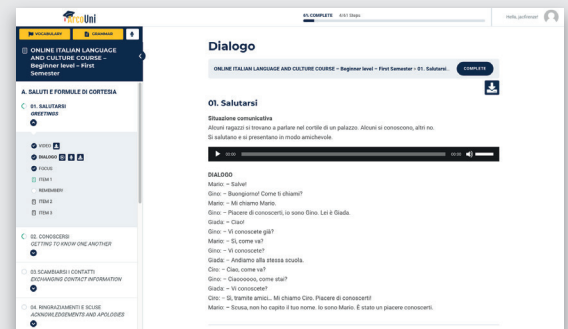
ArcoUni

6% COMPLETE 4/61 Steps

Hello, jschneier

VOCABULARY
GRAMMAR

ONLINE ITALIAN LANGUAGE AND CULTURE COURSE – Beginner level – First Semester

A. SALUTI E FORMULE DI CORTESIA

01. SALUTARSI
GREETINGS

VIDEO
DIALOGO
FOCUS
ITEM 1
REMEMBER!
ITEM 2
ITEM 3

02. CONOSCERSI
GETTING TO KNOW ONE ANOTHER

03. SCAMBIARSI I CONTATTI
EXCHANGING CONTACT INFORMATION

04. RINGRAZIAMENTI E SCUSE
ACKNOWLEDGEMENTS AND APOLOGIES

Dialogo

ONLINE ITALIAN LANGUAGE AND CULTURE COURSE – Beginner level – First Semester – 01. Salutarsi

COMPLETE

01. Salutarsi

Situazione comunicativa
Alcuni ragazzi si trovano a parlare nel cortile di un palazzo. Alcuni si conoscono, altri no.
Si salutano e si presentano in modo amichevole.

00:00 00:00

DIALOGO
Mario: – Salve!
Gino: – Buongiorno! Come ti chiami?
Mario: – Mi chiamo Mario.
Gino: – Piacere di conoscerti, io sono Gino. Lei è Giada.
Giada: – Ciao!
Gino: – Vi conoscete già?
Mario: – Sì, come va?
Gino: – Vi conoscete?
Giada: – Andiamo alla stessa scuola.
Ciro: – Ciao, come va?
Gino: – Ciaooooo, come stai?
Giada: – Vi conoscete?
Ciro: – Sì, tramite amici... Mi chiamo Ciro. Piacere di conoscerti!
Mario: – Scusa, non ho capito il tuo nome. Io sono Mario. È stato un piacere conoscerti.